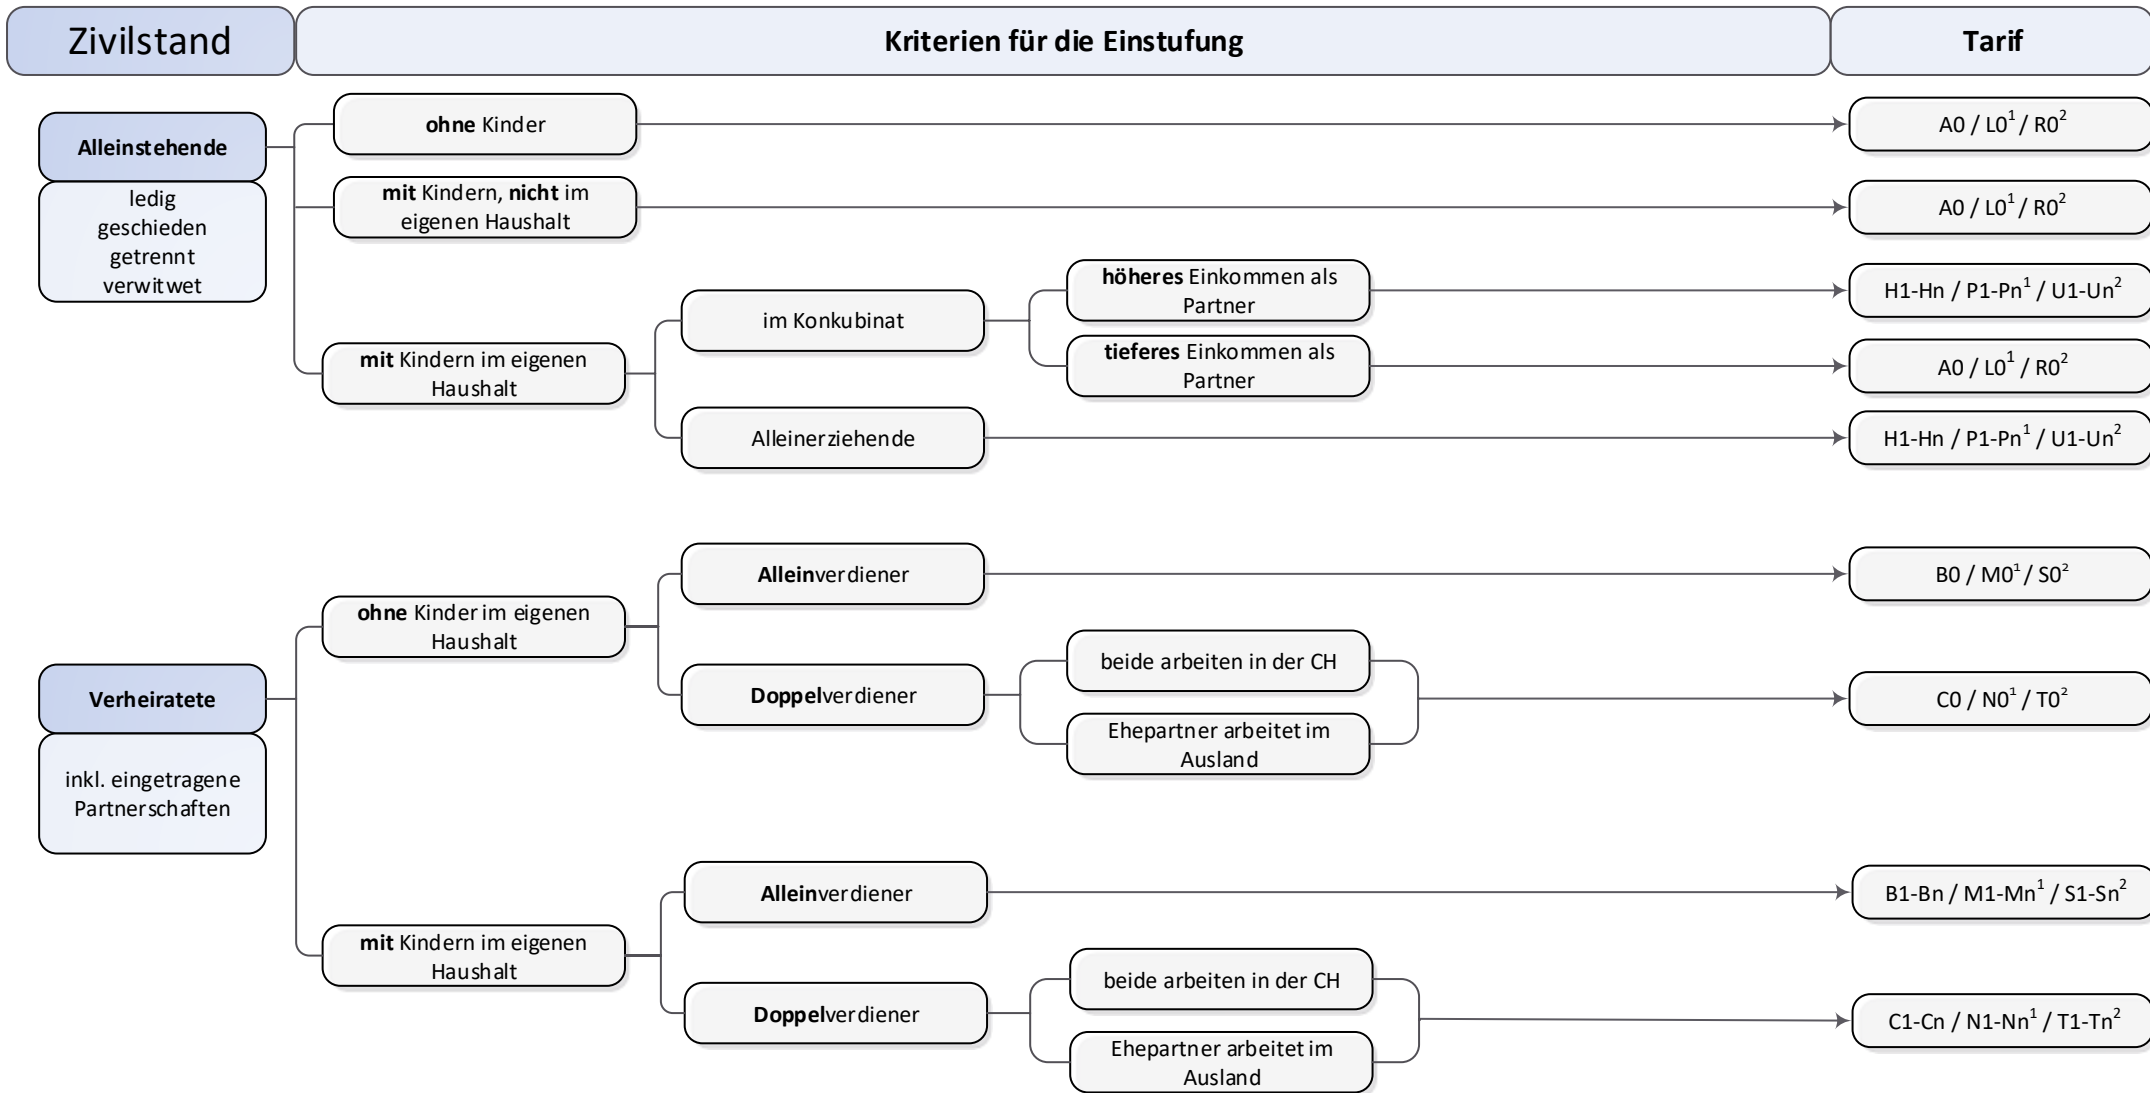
Zivilstand

Kriterien für die Einstufung

Tarif

Alleinstehende

ledig
geschieden
getrennt
verwitwet

ohne Kinder

A0 / L0$^1$ / R0$^2$

mit Kindern, nicht im eigenen Haushalt

A0 / L0$^1$ / R0$^2$

mit Kindern im eigenen Haushalt

im Konkubinat

höheres Einkommen als Partner

H1-Hn / P1-Pn$^1$ / U1-Un$^2$

tieferes Einkommen als Partner

A0 / L0$^1$ / R0$^2$

Alleinerziehende

H1-Hn / P1-Pn$^1$ / U1-Un$^2$

Verheiratete

inkl. eingetragene Partnerschaften

ohne Kinder im eigenen Haushalt

Alleinverdiener

B0 / M0$^1$ / S0$^2$

Doppelverdiener

beide arbeiten in der CH

Ehepartner arbeitet im Ausland

C0 / N0$^1$ / T0$^2$

mit Kindern im eigenen Haushalt

Alleinverdiener

B1-Bn / M1-Mn$^1$ / S1-Sn$^2$

Doppelverdiener

beide arbeiten in der CH

Ehepartner arbeitet im Ausland

C1-Cn / N1-Nn$^1$ / T1-Tn$^2$